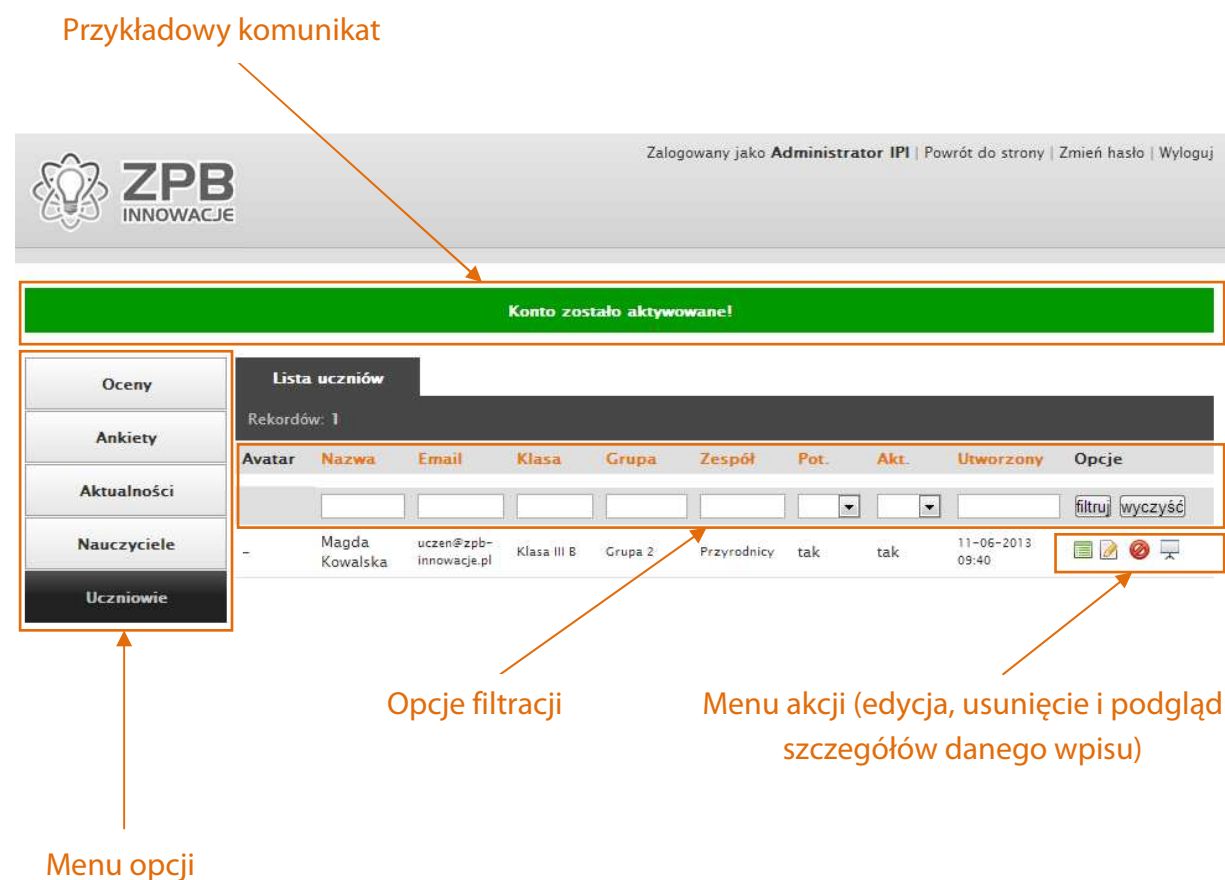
Przykładowy komunikat

ZPB INNOWACJE

Zalogowany jako **Administrator IPI** | Powrót do strony | Zmień hasło | Wyloguj

Konto zostało aktywowane!

Oceny

Ankiety

Aktualności

Nauczyciele

Uczniowie

Lista uczniów

Rekordów: 1

| Avatar | Nazwa | Email | Klasa | Grupa | Zespół | Pot. | Akt. | Utworzony | Opcje |
|---|---|---|---|---|---|---|---|---|---|
| | | | | | | | | | filtruj wyczyść |
| - | Magda Kowalska | uczen@zpb-innowacje.pl | Klasa III B | Grupa 2 | Przyrodnicy | tak | tak | 11-06-2013 09:40 | |

Opcje filtracji

Menu akcji (edycja, usunięcie i podgląd szczegółów danego wpisu)

Menu opcji